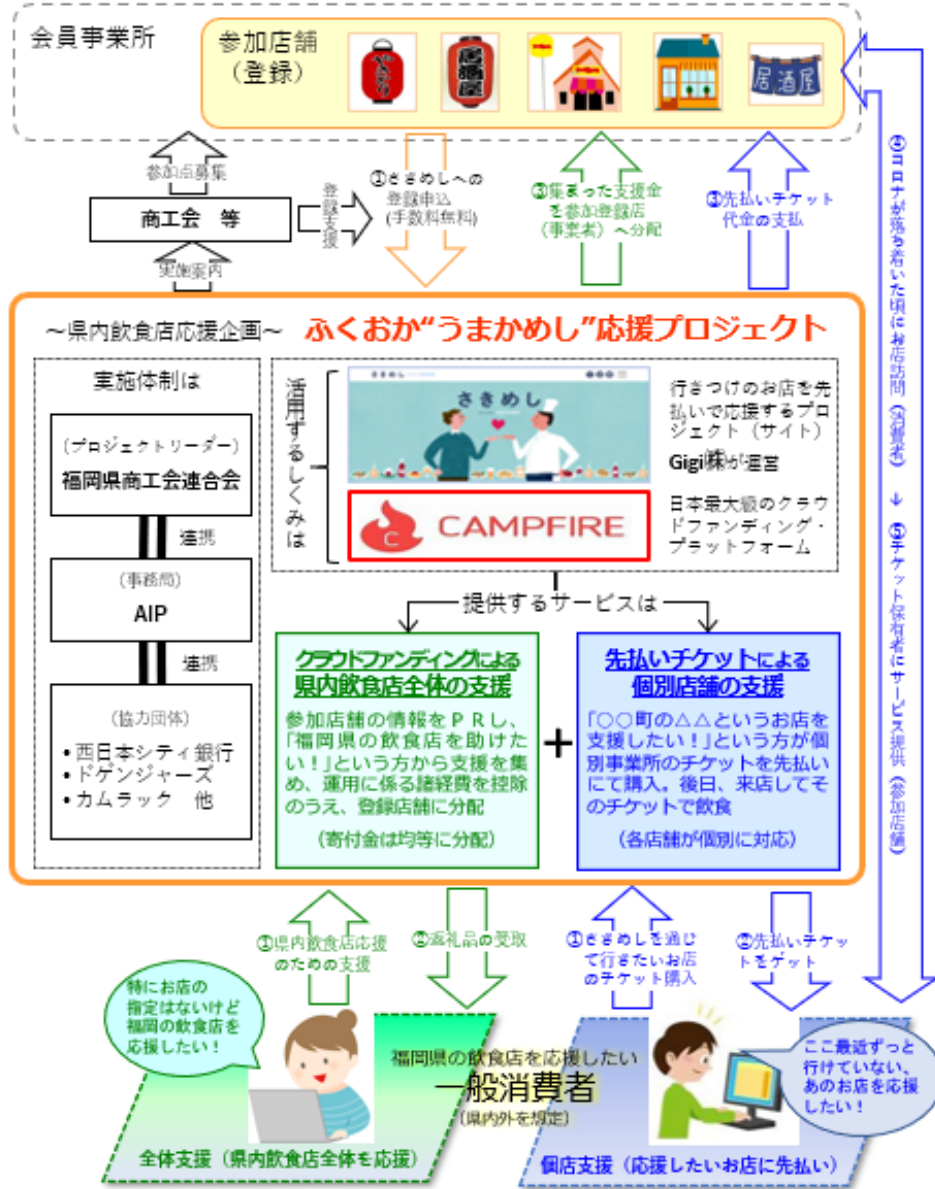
会員事業所

参加店舗（登録）

居酒屋

参加店募集

商工会　等

登録支援

実施案内

①さきめしへの登録申込（手数料無料）

③集まった支援金を参加登録店（事業者）へ分配

③先払いチケット代金の支払

④コロナが落ち着いた頃にお店訪問（消費者）

↓

⑤チケット保有者にサービス提供（参加店舗）

～県内飲食店応援企画～　ふくおか"うまかめし"応援プロジェクト

実施体制は

（プロジェクトリーダー）
福岡県商工会連合会

連携

（事務局）
AIP

連携

（協力団体）
•西日本シティ銀行
•ドゲンジャーズ
•カムラック　他

活用するしくみは

さきめし

行きつけのお店を先払いで応援するプロジェクト（サイト）

Gigi㈱が運営

CAMPFIRE

日本最大級のクラウドファンディング・プラットフォーム

提供するサービスは

クラウドファンディングによる県内飲食店全体の支援

参加店舗の情報をＰＲし、「福岡県の飲食店を助けたい！」という方から支援を集め、運用に係る諸経費を控除のうえ、登録店舗に分配

（寄付金は均等に分配）

＋

先払いチケットによる個別店舗の支援

「○○町の△△というお店を支援したい！」という方が個別事業所のチケットを先払いにて購入。後日、来店してそのチケットで飲食

（各店舗が個別に対応）

①県内飲食店応援のための支援

②返礼品の受取

①さきめしを通じて行きたいお店のチケット購入

②先払いチケットをゲット

特にお店の指定はないけど福岡の飲食店を応援したい！

福岡県の飲食店を応援したい
一般消費者
（県内外を想定）

ここ最近ずっと行けていない、あのお店を応援したい！

全体支援（県内飲食店全体を応援）

個店支援（応援したいお店に先払い）